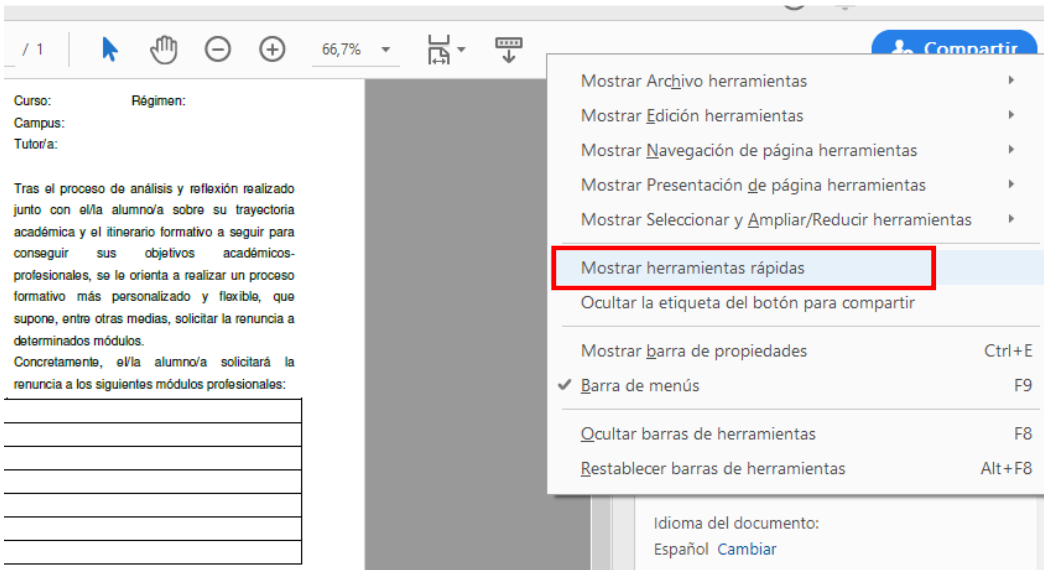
/ 1

66,7%

Compartir

Curso: Régimen:
Campus:
Tutor/a:

Tras el proceso de análisis y reflexión realizado junto con el/la alumno/a sobre su trayectoria académica y el itinerario formativo a seguir para conseguir sus objetivos académicos-profesionales, se le orienta a realizar un proceso formativo más personalizado y flexible, que supone, entre otras medias, solicitar la renuncia a determinados módulos.
Concretamente, el/la alumno/a solicitará la renuncia a los siguientes módulos profesionales:

Mostrar Archivo herramientas
Mostrar Edición herramientas
Mostrar Navegación de página herramientas
Mostrar Presentación de página herramientas
Mostrar Seleccionar y Ampliar/Reducir herramientas
Mostrar herramientas rápidas
Ocultar la etiqueta del botón para compartir
Mostrar barra de propiedades Ctrl+E
Barra de menús F9
Ocultar barras de herramientas F8
Restablecer barras de herramientas Alt+F8

Idioma del documento:
Español Cambiar